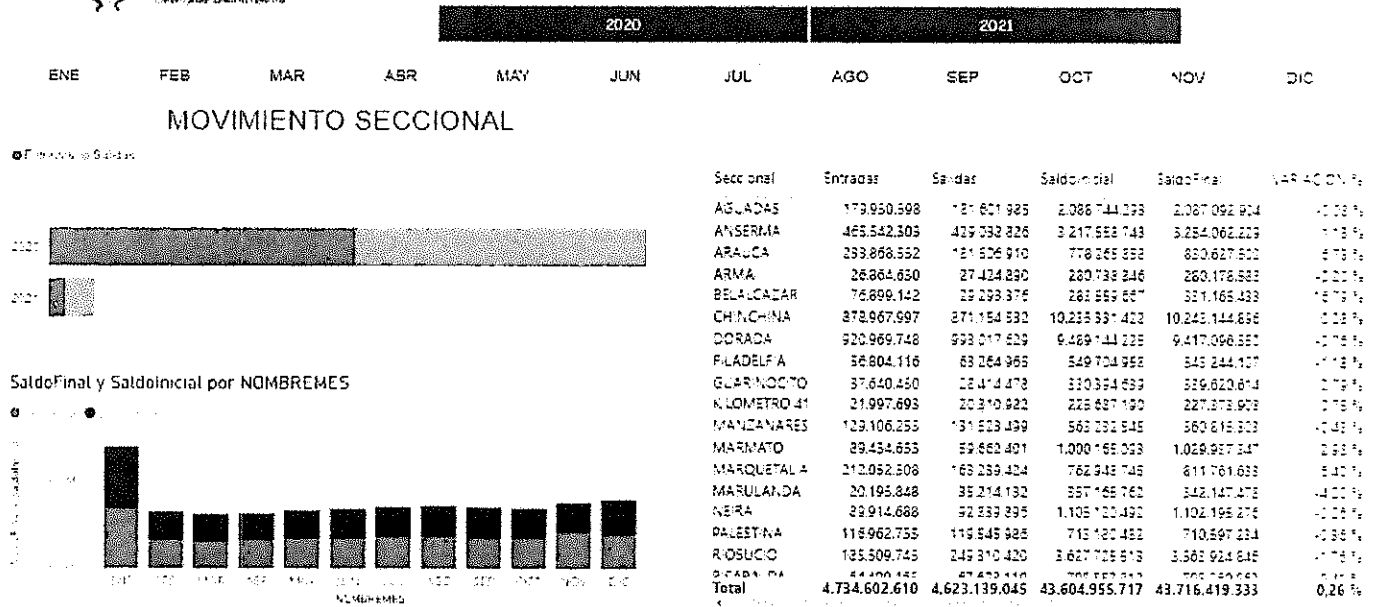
2020 2021

ENE FEB MAR ABR MAY JUN JUL AGO SEP OCT NOV DIC

MOVIMIENTO SECCIONAL

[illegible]

2020

2021

SaldoFinal y SaldoInicial por NOMBREMES

NOMBREMES

| Seccional | Entradas | Salidas | SaldoInicial | SaldoFinal | VARIACION % |
|---|---|---|---|---|---|
| AGUADAS | 179.950.598 | 181.601.985 | 2.088.744.293 | 2.087.092.904 | -0,08 % |
| ANSERMA | 465.542.305 | 429.032.826 | 3.217.553.743 | 3.254.062.223 | 1,13 % |
| ARAUCA | 233.868.552 | 181.506.910 | 778.265.858 | 830.627.500 | 6,73 % |
| ARMA | 26.864.650 | 27.424.890 | 260.738.846 | 260.176.583 | -0,20 % |
| BELALCAZAR | 76.899.142 | 29.293.375 | 283.559.667 | 331.165.433 | 16,79 % |
| CHINCHINA | 378.967.997 | 371.154.532 | 10.235.331.422 | 10.243.144.886 | 0,08 % |
| DORADA | 920.969.748 | 993.017.529 | 9.489.144.225 | 9.417.096.550 | -0,76 % |
| FILADELFIA | 56.804.116 | 63.264.965 | 549.704.958 | 543.244.107 | -1,18 % |
| GUARINOCITO | 37.640.450 | 28.414.478 | 330.394.633 | 339.620.614 | 2,79 % |
| KILOMETRO 41 | 21.997.693 | 20.310.922 | 225.687.190 | 227.373.903 | 0,75 % |
| MANZANARES | 129.106.255 | 131.523.499 | 563.232.545 | 560.815.303 | -0,43 % |
| MARMATO | 89.434.655 | 59.662.401 | 1.000.165.093 | 1.029.937.347 | 2,98 % |
| MARQUETALIA | 212.052.508 | 163.239.424 | 762.948.745 | 811.761.633 | 6,40 % |
| MARULANDA | 20.195.848 | 35.214.132 | 357.165.762 | 342.147.478 | -4,20 % |
| NEIRA | 89.914.688 | 92.339.895 | 1.105.120.492 | 1.102.195.275 | -0,26 % |
| PALESTINA | 115.962.755 | 119.545.985 | 713.180.452 | 710.597.224 | -0,36 % |
| RIOSUCIO | 135.509.745 | 249.310.420 | 3.627.725.513 | 3.363.924.845 | -7,16 % |
| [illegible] | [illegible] | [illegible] | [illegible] | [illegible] | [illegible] |
| Total | 4.734.602.610 | 4.623.139.045 | 43.604.955.717 | 43.716.419.333 | 0,26 % |